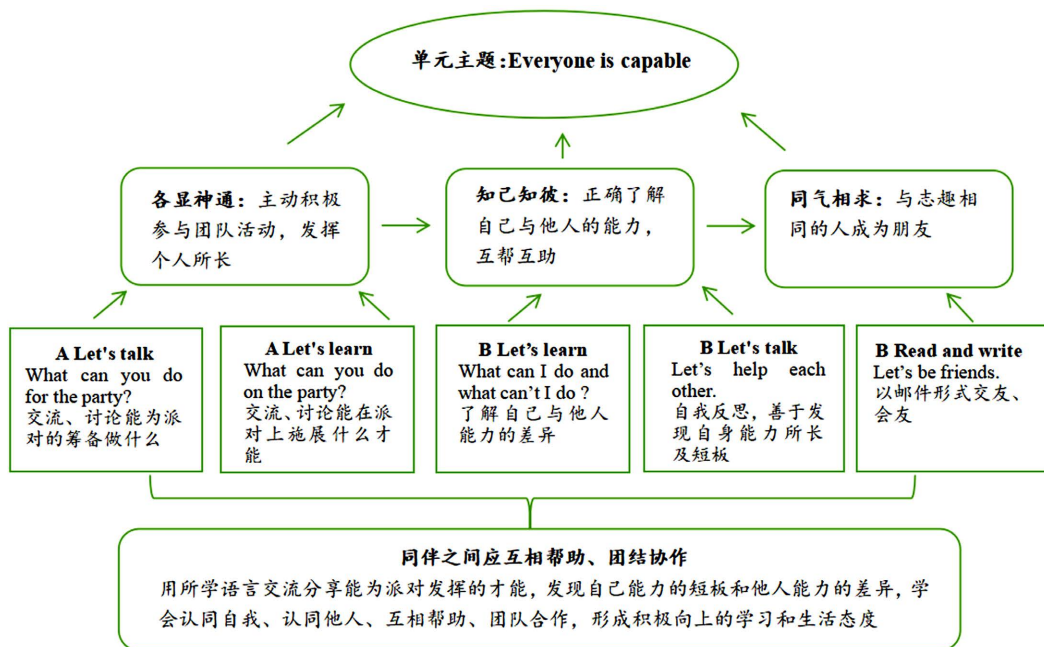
单元主题:Everyone is capable

各显神通：主动积极参与团队活动，发挥个人所长

知己知彼：正确了解自己与他人的能力，互帮互助

同气相求：与志趣相同的人成为朋友

A Let's talk
What can you do for the party?
交流、讨论能为派对的筹备做什么

A Let's learn
What can you do on the party?
交流、讨论能在派对上施展什么才能

B Let's learn
What can I do and what can't I do ?
了解自己与他人能力的差异

B Let's talk
Let's help each other.
自我反思，善于发现自身能力所长及短板

B Read and write
Let's be friends.
以邮件形式交友、会友

同伴之间应互相帮助、团结协作
用所学语言交流分享能为派对发挥的才能，发现自己能力的短板和他人能力的差异，学会认同自我、认同他人、互相帮助、团队合作，形成积极向上的学习和生活态度